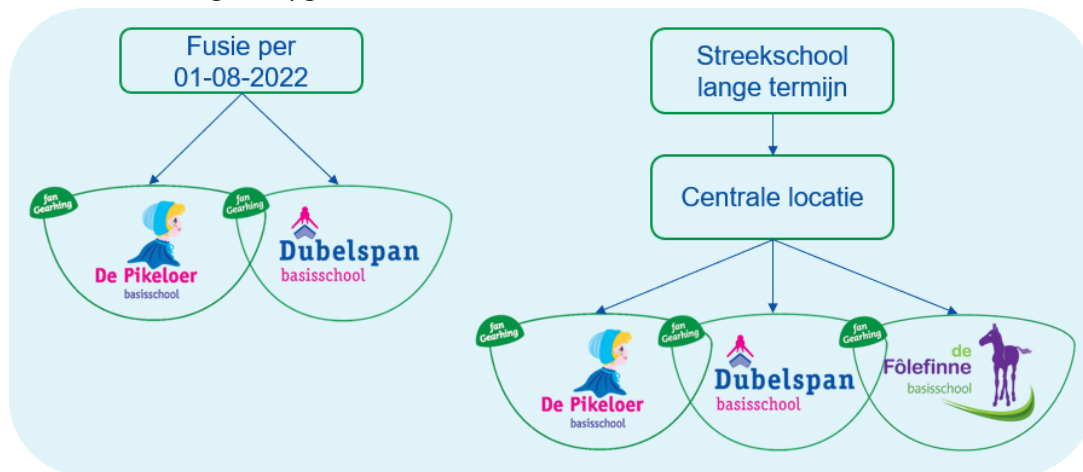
Fusie per 01-08-2022

fan Gearhing

De Pikeloer basisschool

fan Gearhing

Dubelspan basisschool

Streekschool lange termijn

Centrale locatie

fan Gearhing

De Pikeloer basisschool

fan Gearhing

Dubelspan basisschool

fan Gearhing

de Fôlefinne basisschool